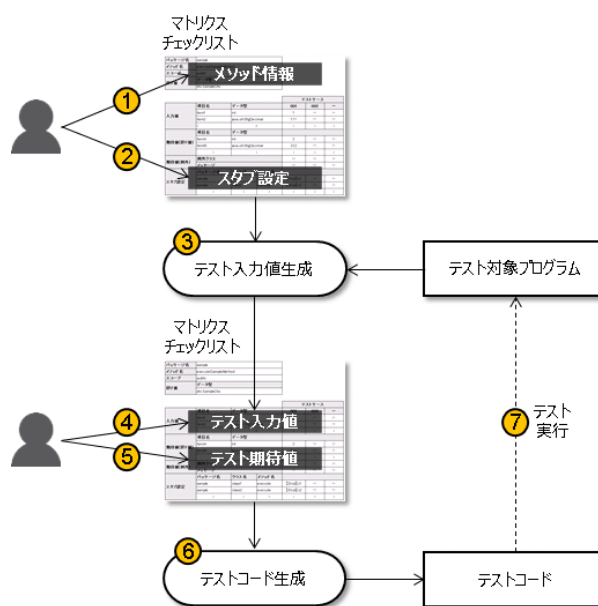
マトリクス
チェックリスト

1
メソッド情報

2
スタブ設定

3
テスト入力値生成

テスト対象プログラム

マトリクス
チェックリスト

4
テスト入力値

5
テスト期待値

7
テスト
実行

6
テストコード生成

テストコード